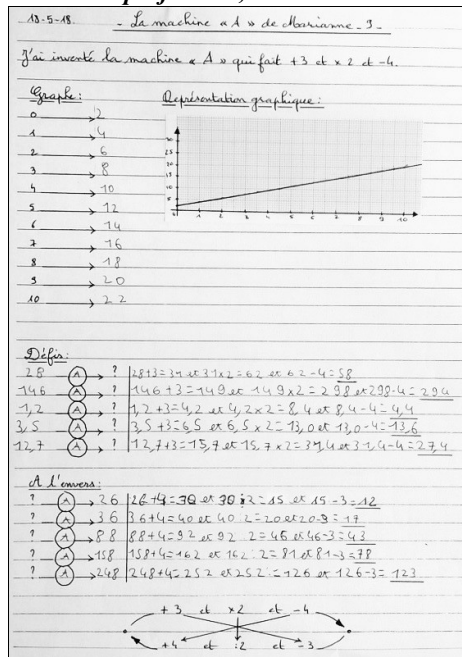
13-5-18. - La machine « A » de Marianne - 3 -

J'ai inventé la machine « A » qui fait +3 et x 2 et -4.

Graphe:

Représentation graphique:

0 → 2
1 → 4
2 → 6
3 → 8
4 → 10
5 → 12
6 → 14
7 → 16
8 → 18
9 → 20
10 → 22

Défis:

28 → (A) → ? | 28+3=31 et 31x2=62 et 62-4=58
146 → (A) → ? | 146+3=149 et 149x2=298 et 298-4=294
1,2 → (A) → ? | 1,2+3=4,2 et 4,2x2=8,4 et 8,4-4=4,4
3,5 → (A) → ? | 3,5+3=6,5 et 6,5x2=13,0 et 13,0-4=13,6
12,7 → (A) → ? | 12,7+3=15,7 et 15,7x2=31,4 et 31,4-4=27,4

A l'envers:

? → (A) → 26 | 26+4=30 et 30:2=15 et 15-3=12
? → (A) → 36 | 36+4=40 et 40:2=20 et 20-3=17
? → (A) → 88 | 88+4=92 et 92:2=46 et 46-3=43
? → (A) → 158 | 158+4=162 et 162:2=81 et 81-3=78
? → (A) → 248 | 248+4=252 et 252:2=126 et 126-3=123

+3 et x2 et -4
+4 et :2 et -3